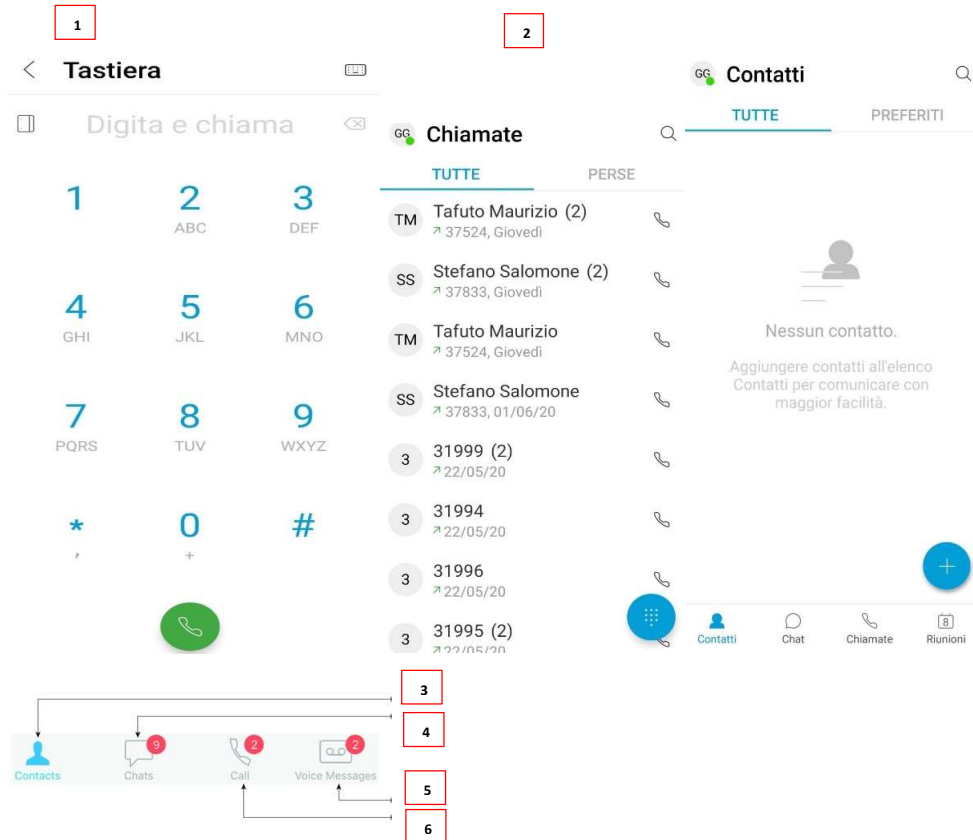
1

Tastiera

Digita e chiama

1
2 ABC
3 DEF
4 GHI
5 JKL
6 MNO
7 PQRS
8 TUV
9 WXYZ
* ,
0 +
#

2

GG Chiamate

TUTTE PERSE

TM Tafuto Maurizio (2)
37524, Giovedì

SS Stefano Salomone (2)
37833, Giovedì

TM Tafuto Maurizio
37524, Giovedì

SS Stefano Salomone
37833, 01/06/20

3 31999 (2)
22/05/20

3 31994
22/05/20

3 31996
22/05/20

3 31995 (2)
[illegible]

GG Contatti

TUTTE PREFERITI

Nessun contatto.

Aggiungere contatti all'elenco Contatti per comunicare con maggior facilità.

+

Contatti Chat Chiamate 8 Riunioni

3

4

Contacts 9 Chats 2 Call 2 Voice Messages

5

6